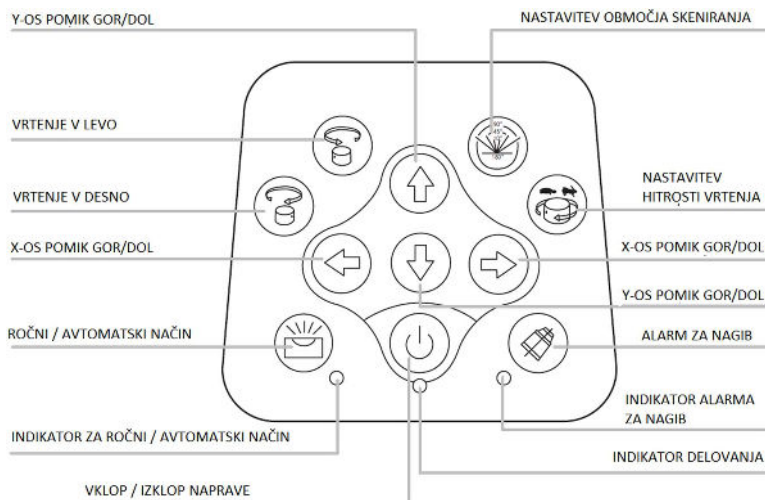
Y-OS POMIK GOR/DOL

NASTAVITEV OBMOČJA SKENIRANJA

VRTENJE V LEVO

VRTENJE V DESNO

NASTAVITEV HITROSTI VRTENJA

X-OS POMIK GOR/DOL

X-OS POMIK GOR/DOL

Y-OS POMIK GOR/DOL

ROČNI / AVTOMATSKI NAČIN

ALARM ZA NAGIB

INDIKATOR ALARMA ZA NAGIB

INDIKATOR ZA ROČNI / AVTOMATSKI NAČIN

INDIKATOR DELOVANJA

VKLOP / IZKLOP NAPRAVE